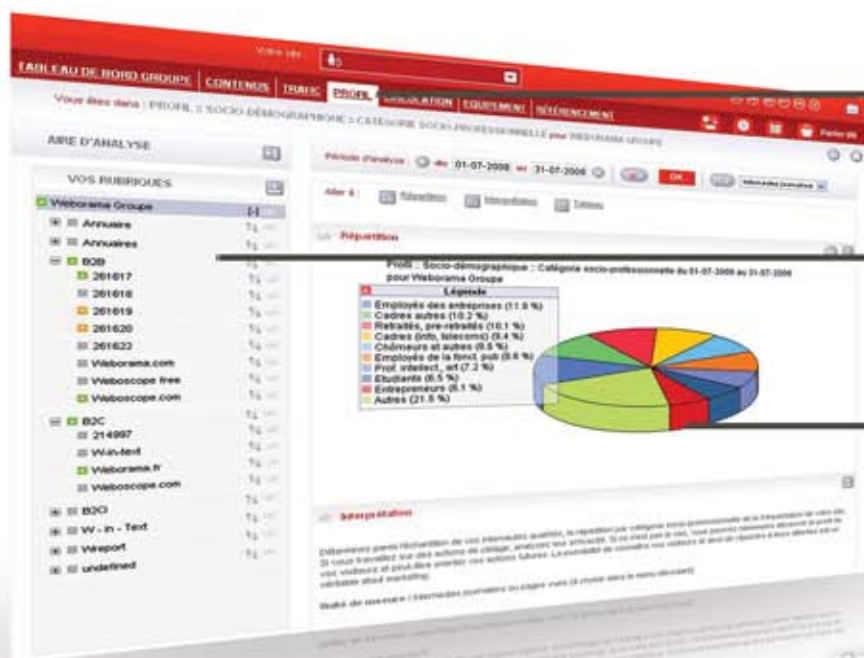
Votre site

TABLEAU DE BORD GROUPE | CONTENUS | TRAFIC | PROFIL | CIRCULATION | EQUIPEMENT | REFERENCEMENT

Vous êtes dans : PROFIL :: SOCIO-DEMOGRAPHIQUE :: CATEGORIE SOCIO-PROFESSIONNELLE pour WEBORAMA GROUPE

AIRE D'ANALYSE

VOS RUBRIQUES

Weborama Groupe
Annuaire
Annuaires
B2B
261617
261618
261619
261620
261622
Weborama.com
Weboscope free
Weboscope.com
B2C
214997
W-in-text
Weborama.fr
Weboscope.com
B2CI
W - in - Text
Wreport
undefined

Période d'analyse du 01-07-2008 au 31-07-2008 OK

Aller à : Répartition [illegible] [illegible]

Répartition

Profil : Socio-démographique : Catégorie socio-professionnelle du 01-07-2008 au 31-07-2008 pour Weborama Groupe

Légende
Employés des entreprises (11.9 %)
Cadres autres (10.2 %)
Retraités, pré-retraités (10.1 %)
Cadres (info, telecoms) (9.4 %)
Chômeurs et autres (8.6 %)
Employés de la fonct. pub (8.6 %)
Prof. intellect., art (7.2 %)
Etudiants (6.5 %)
Entrepreneurs (6.1 %)
Autres (21.5 %)

Interprétation

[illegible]